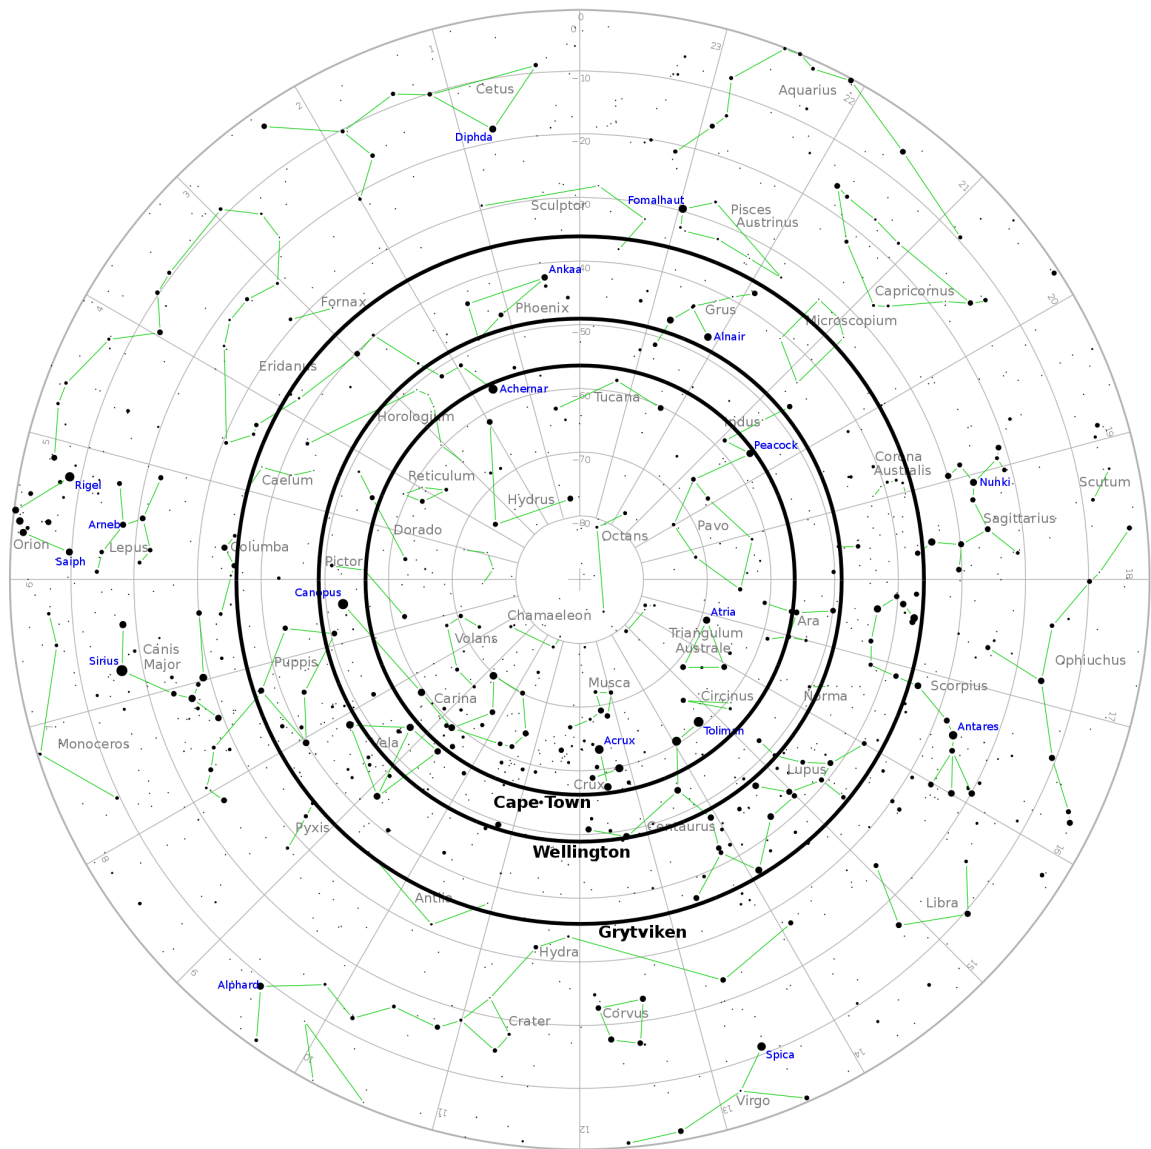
0
23
1
-10
Cetus
Aquarius
2
22
Diphda
-20
21
3
Sculptor
Fomalhaut
Pisces Austrinus
Ankaa
-40
Capricornus
20
Fornax
Phoenix
Grus
4
Microscopium
-50
Alnair
Eridanus
Achernar
-60
Tucana
Indus
Horologium
19
Peacock
5
-70
Corona Australis
Reticulum
Nuhki
Scutum
Rigel
Caelum
Hydrus
-80
Sagittarius
Arneb
Dorado
Octans
Pavo
Orion
Lepus
Columba
Saiph
Pictor
6
18
Canopus
Chamaeleon
Atria
Ara
Volans
Triangulum Australe
Canis Major
Ophiuchus
Sirius
Puppis
Musca
Scorpius
Carina
Circinus
Norma
17
Antares
Tolimán
Monoceros
Vela
Acrux
Lupus
Crux
Cape Town
Centaurus
Pyxis
16
Wellington
8
Antlia
Libra
Grytviken
Hydra
9
15
Alphard
Crater
Corvus
Spica
10
14
11
Virgo
13
12